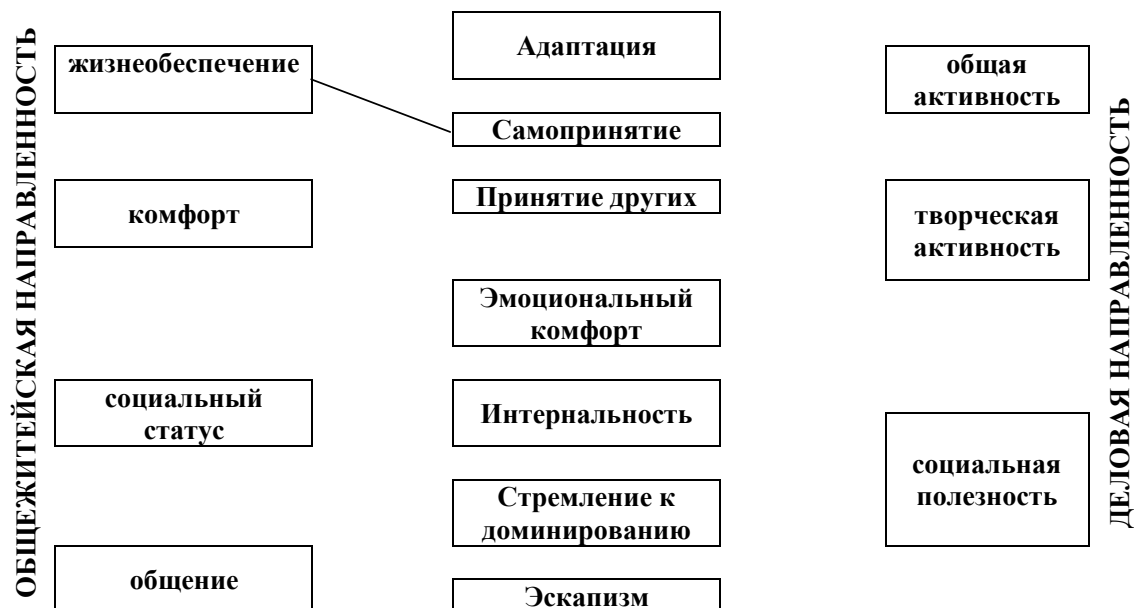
ОБЩЕЖИТЕЙСКАЯ НАПРАВЛЕННОСТЬ

жизнеобеспечение

комфорт

социальный статус

общение

Адаптация

Самопринятие

Принятие других

Эмоциональный комфорт

Интернальность

Стремление к доминированию

Эскапизм

общая активность

творческая активность

социальная полезность

ДЕЛОВАЯ НАПРАВЛЕННОСТЬ